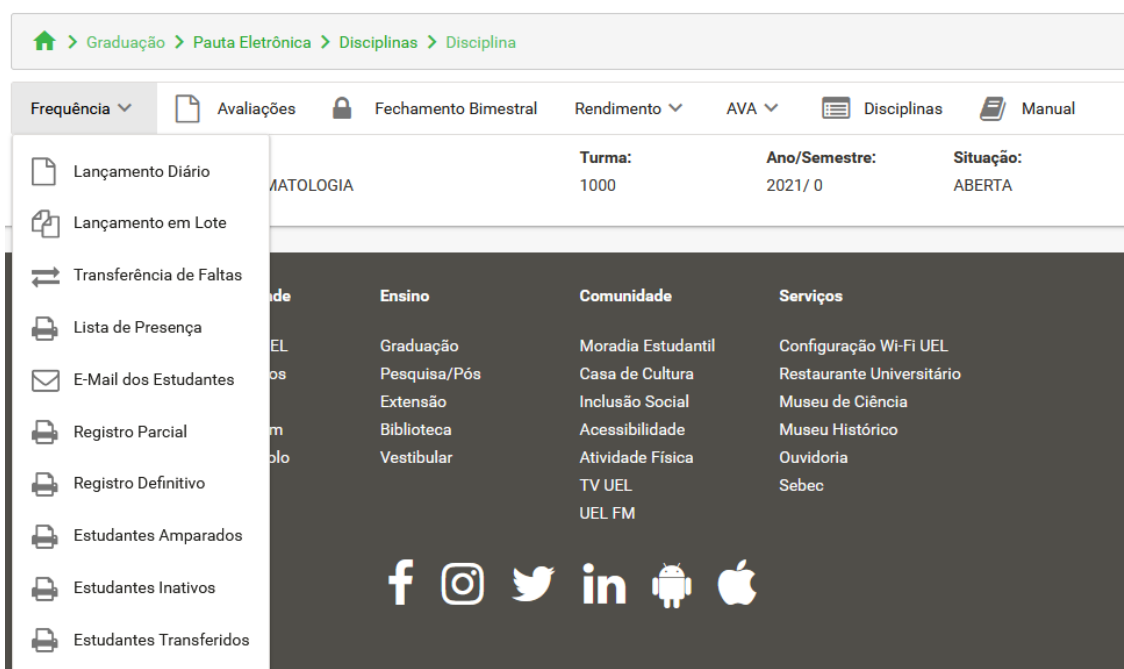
> Graduação > Pauta Eletrônica > Disciplinas > Disciplina

Frequência
Avaliações
Fechamento Bimestral
Rendimento
AVA
Disciplinas
Manual

Lançamento Diário
Lançamento em Lote
Transferência de Faltas
Lista de Presença
E-Mail dos Estudantes
Registro Parcial
Registro Definitivo
Estudantes Amparados
Estudantes Inativos
Estudantes Transferidos

MATOLOGIA

Turma:
1000

Ano/Semestre:
2021/ 0

Situação:
ABERTA

ade
EL
os
m
olo

Ensino
Graduação
Pesquisa/Pós
Extensão
Biblioteca
Vestibular

Comunidade
Moradia Estudantil
Casa de Cultura
Inclusão Social
Acessibilidade
Atividade Física
TV UEL
UEL FM

Serviços
Configuração Wi-Fi UEL
Restaurante Universitário
Museu de Ciência
Museu Histórico
Ouvidoria
Sebec